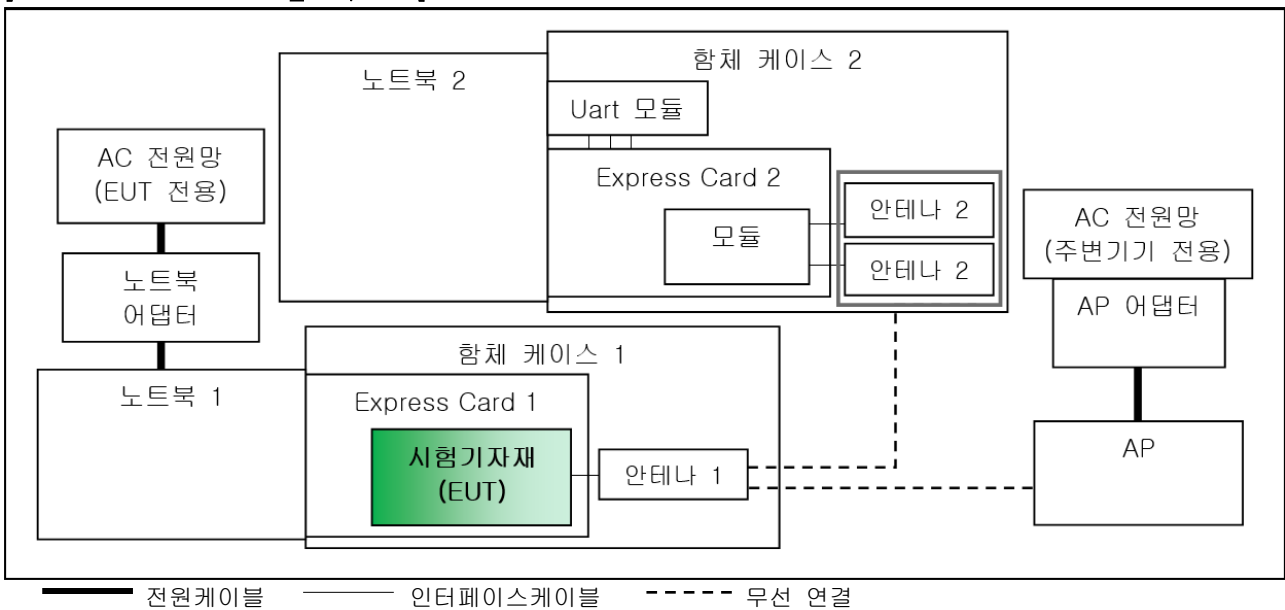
노트북 2

함체 케이스 2

Uart 모듈

Express Card 2

모듈

안테나 2

안테나 2

AC 전원망
(EUT 전용)

노트북
어댑터

AC 전원망
(주변기기 전용)

AP 어댑터

함체 케이스 1

노트북 1

Express Card 1

시험기자재
(EUT)

안테나 1

AP

전원케이블 인터페이스케이블 무선 연결